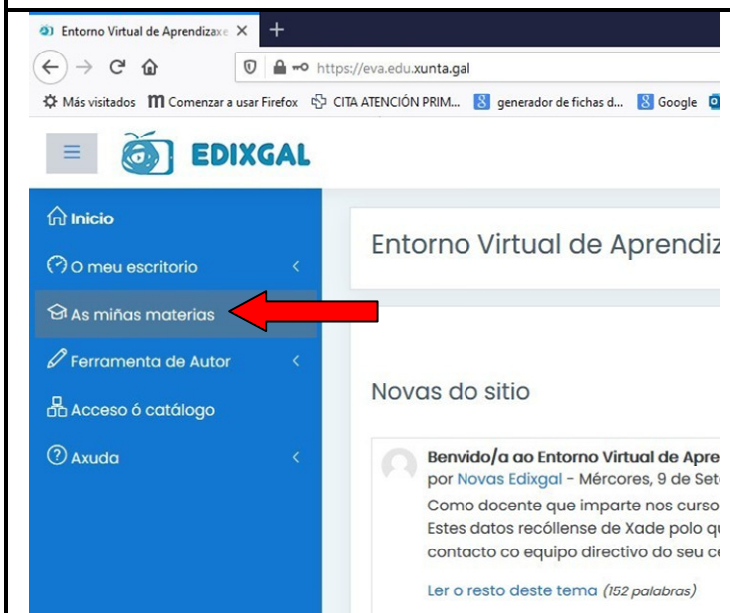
Entorno Virtual de Aprendizaxe ×
+
https://eva.edu.xunta.gal
Más visitados Comenzar a usar Firefox CITA ATENCIÓN PRIM... generador de fichas d... Google
EDIXGAL
Inicio
O meu escritorio
As miñas materias
Ferramenta de Autor
Acceso ó catálogo
Axuda
Entorno Virtual de Aprendiz
Novas do sitio
Benvido/a ao Entorno Virtual de Apre
por Novas Edixgal - Mércores, 9 de Set
Como docente que imparte nos curso
Estes datos recóllense de Xade polo q
contacto co equipo directivo do seu c
Ler o resto deste tema (152 palabras)